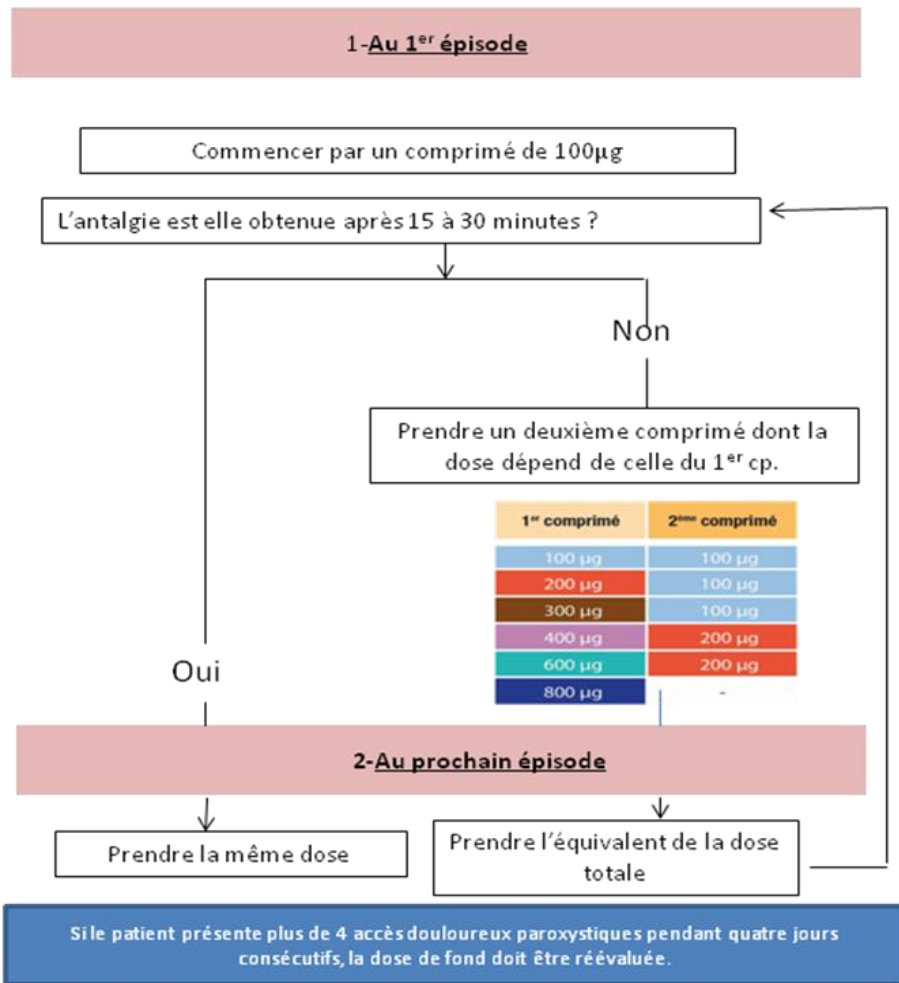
1-Au 1$^{er}$ épisode

Commencer par un comprimé de 100µg

L'antalgie est elle obtenue après 15 à 30 minutes ?

Non

Prendre un deuxième comprimé dont la dose dépend de celle du 1$^{er}$ cp.

| 1$^{er}$ comprimé | 2$^{ème}$ comprimé |
|---|---|
| 100 µg | 100 µg |
| 200 µg | 100 µg |
| 300 µg | 100 µg |
| 400 µg | 200 µg |
| 600 µg | 200 µg |
| 800 µg | - |

Oui

2-Au prochain épisode

Prendre la même dose

Prendre l'équivalent de la dose totale

Si le patient présente plus de 4 accès douloureux paroxystiques pendant quatre jours consécutifs, la dose de fond doit être réévaluée.